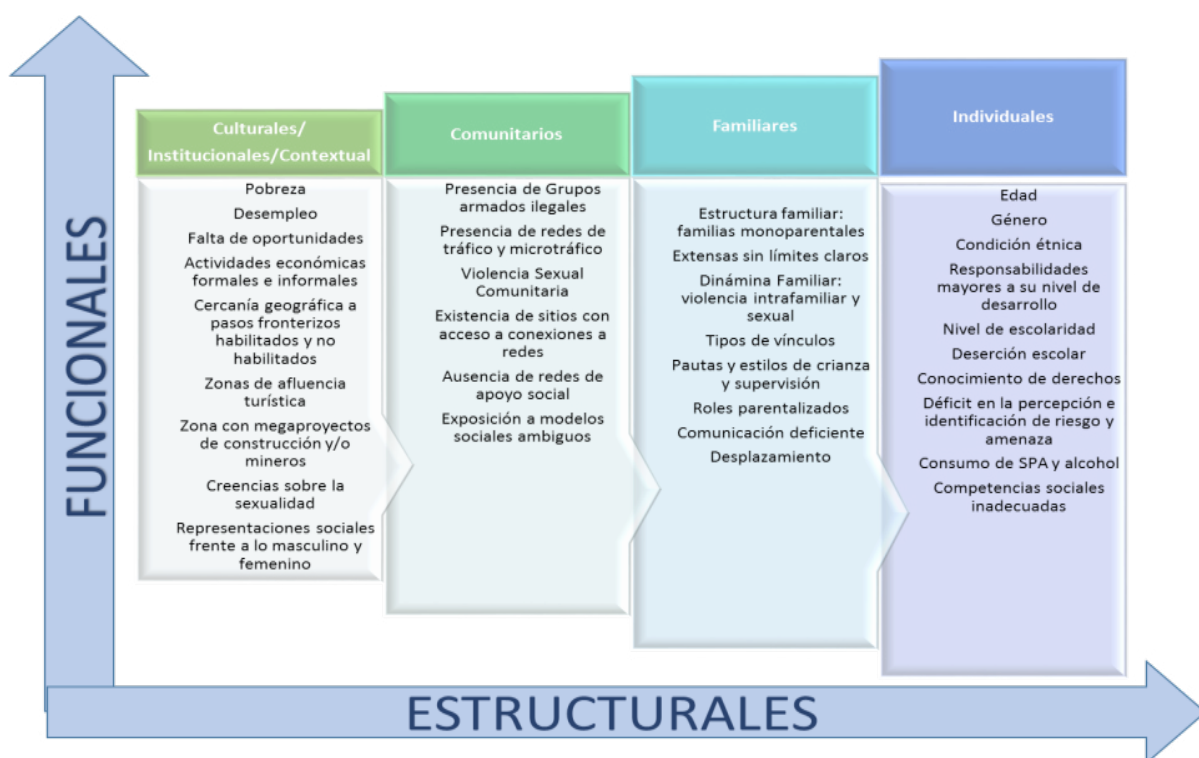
FUNCIONALES

Culturales/ Institucionales/Contextual

Pobreza

Desempleo

Falta de oportunidades

Actividades económicas formales e informales

Cercanía geográfica a pasos fronterizos habilitados y no habilitados

Zonas de afluencia turística

Zona con megaproyectos de construcción y/o mineros

Creencias sobre la sexualidad

Representaciones sociales frente a lo masculino y femenino

Comunitarios

Presencia de Grupos armados ilegales

Presencia de redes de tráfico y microtráfico

Violencia Sexual Comunitaria

Existencia de sitios con acceso a conexiones a redes

Ausencia de redes de apoyo social

Exposición a modelos sociales ambiguos

Familiares

Estructura familiar: familias monoparentales

Extensas sin límites claros

Dinámina Familiar: violencia intrafamiliar y sexual

Tipos de vínculos

Pautas y estilos de crianza y supervisión

Roles parentalizados

Comunicación deficiente

Desplazamiento

Individuales

Edad

Género

Condición étnica

Responsabilidades mayores a su nivel de desarrollo

Nivel de escolaridad

Deserción escolar

Conocimiento de derechos

Déficit en la percepción e identificación de riesgo y amenaza

Consumo de SPA y alcohol

Competencias sociales inadecuadas

ESTRUCTURALES